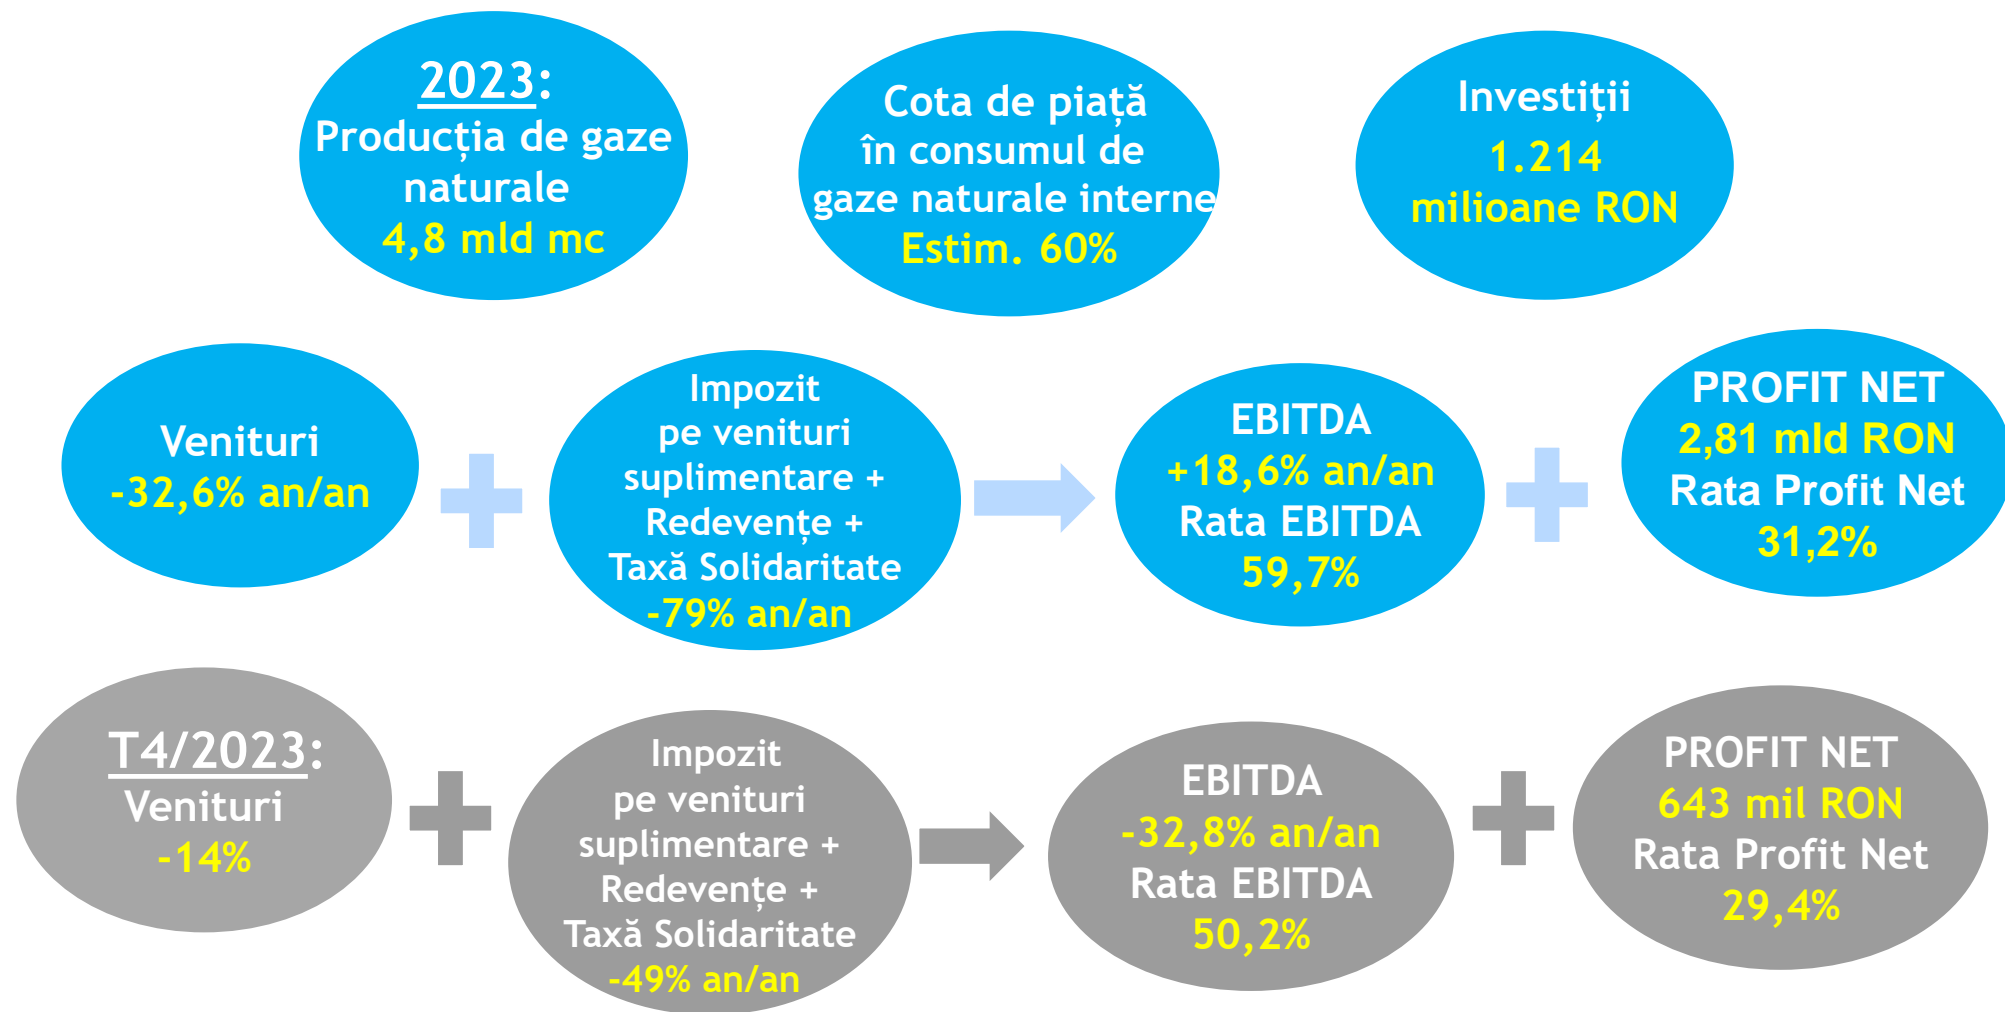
2023:
Producția de gaze naturale
4,8 mld mc

Cota de piață în consumul de gaze naturale interne
Estim. 60%

Investiții
1.214 milioane RON

Venituri
-32,6% an/an

Impozit pe venituri suplimentare + Redevențe + Taxă Solidaritate
-79% an/an

EBITDA
+18,6% an/an
Rata EBITDA
59,7%

PROFIT NET
2,81 mld RON
Rata Profit Net
31,2%

T4/2023:
Venituri
-14%

Impozit pe venituri suplimentare + Redevențe + Taxă Solidaritate
-49% an/an

EBITDA
-32,8% an/an
Rata EBITDA
50,2%

PROFIT NET
643 mil RON
Rata Profit Net
29,4%